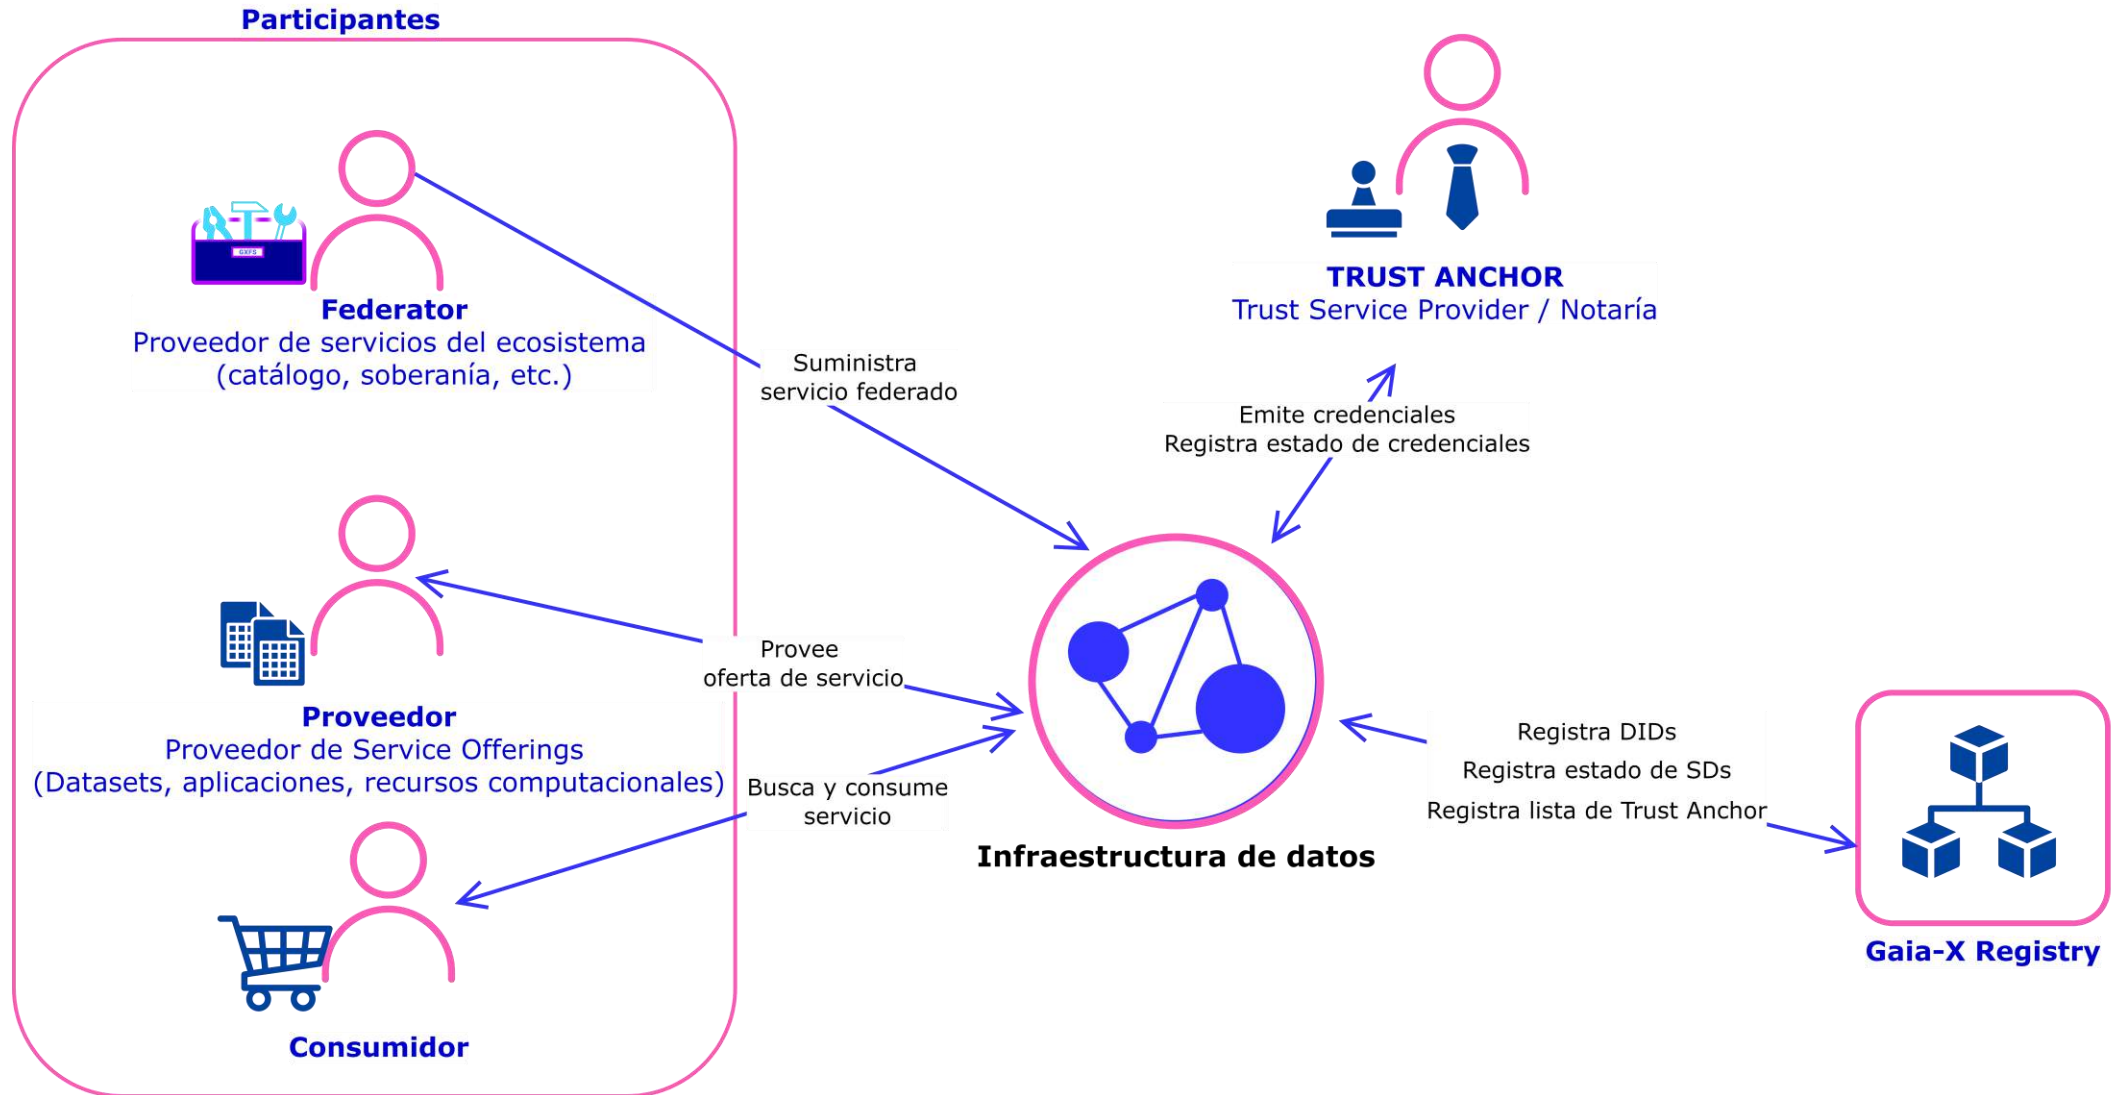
Participantes

GXFS

Federator
Proveedor de servicios del ecosistema
(catálogo, soberanía, etc.)

Proveedor
Proveedor de Service Offerings
(Datasets, aplicaciones, recursos computacionales)

Consumidor

Suministra
servicio federado

Provee
oferta de servicio

Busca y consume
servicio

TRUST ANCHOR
Trust Service Provider / Notaría

Emite credenciales
Registra estado de credenciales

Infraestructura de datos

Registra DIDs
Registra estado de SDs
Registra lista de Trust Anchor

Gaia-X Registry